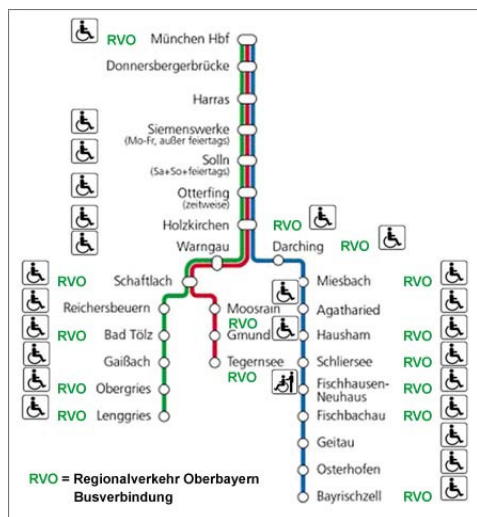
RVO München Hbf

Donnersbergerbrücke

Harras

Siemenswerke
(Mo-Fr, außer feiertags)

Solln
(Sa+So+feiertags)

Otterfing
(zeitweise)

Holzkirchen

RVO

Warngau

Darching

RVO

RVO Schaftlach

Reichersbeuern

RVO Bad Tölz

Gaißbach

RVO Obergries

RVO Lenggries

Moosrain

RVO

Gmund

Tegernsee

RVO

Miesbach RVO

Agatharied

Hausham RVO

Schliersee RVO

Fischhausen-Neuhaus RVO

Fischbachau RVO

Geitau

Osterhofen

Bayrischzell RVO

RVO = Regionalverkehr Oberbayern Busverbindung